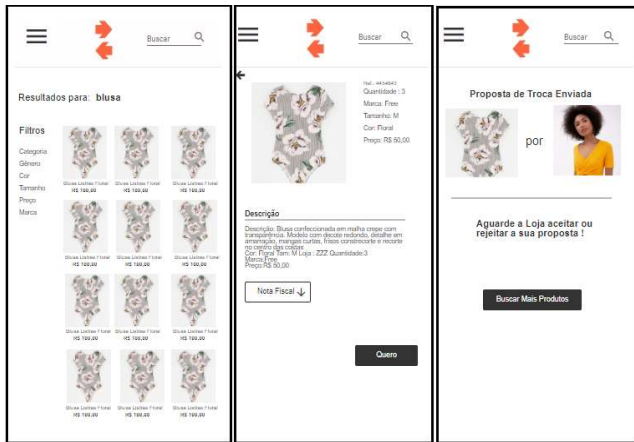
Buscar

Resultados para: blusa

Filtros

Categoria
Gênero
Cor
Tamanho
Preço
Marca

Blusa Listras Floral
R$ 100,00

Blusa Listras Floral
R$ 100,00

Blusa Listras Floral
R$ 100,00

Blusa Listras Floral
R$ 100,00

Blusa Listras Floral
R$ 100,00

Blusa Listras Floral
R$ 100,00

Blusa Listras Floral
R$ 100,00

Blusa Listras Floral
R$ 100,00

Blusa Listras Floral
R$ 100,00

Blusa Listras Floral
R$ 100,00

Blusa Listras Floral
R$ 100,00

Blusa Listras Floral
R$ 100,00

Buscar

Ref.: #434643
Quantidade : 3
Marca: Free
Tamanho: M
Cor: Floral
Preço: R$ 50,00

Descrição

Descrição: Blusa confeccionada em malha crepe com transparência. Modelo com decote redondo, detalhe em amarração, mangas curtas, frisos constrecorte e recorte no centro das costas
Cor: Floral Tam: M Loja : ZZZ Quantidade:3
Marca:Free
Preço:R$ 50,00

Nota Fiscal

Quero

Buscar

Proposta de Troca Enviada

por

Aguarde a Loja aceitar ou rejeitar a sua proposta !

Buscar Mais Produtos